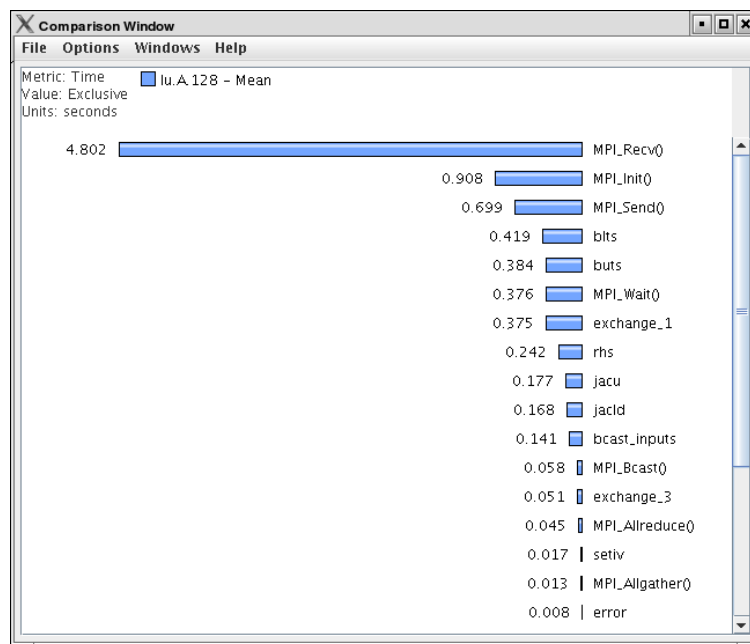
Comparison Window

File Options Windows Help

Metric: Time
Value: Exclusive
Units: seconds

lu.A.128 - Mean

4.802 MPI_Recv()
0.908 MPI_Init()
0.699 MPI_Send()
0.419 blts
0.384 buts
0.376 MPI_Wait()
0.375 exchange_1
0.242 rhs
0.177 jacu
0.168 jacld
0.141 bcast_inputs
0.058 MPI_Bcast()
0.051 exchange_3
0.045 MPI_Allreduce()
0.017 setiv
0.013 MPI_Allgather()
0.008 error